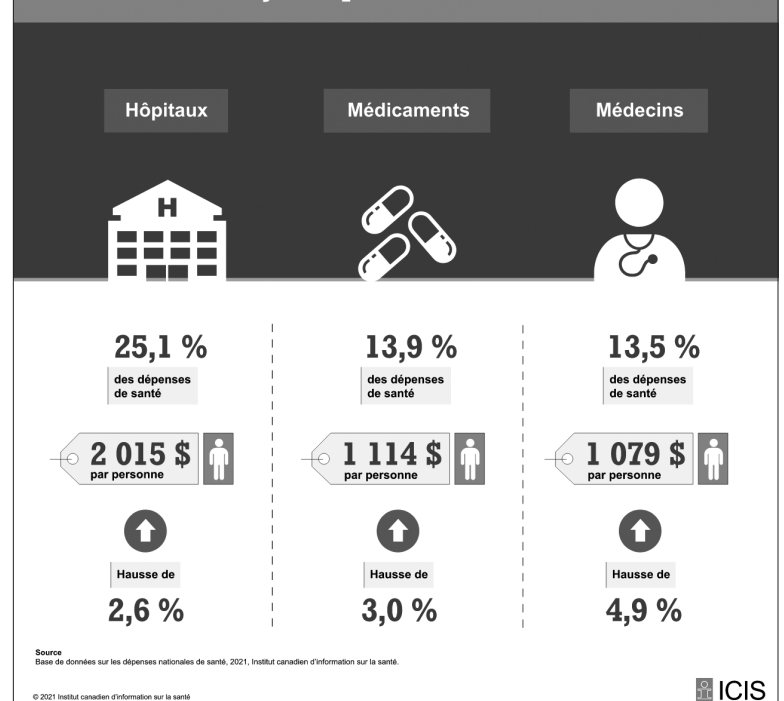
Hôpitaux

Médicaments

Médecins

H

25,1 %
des dépenses de santé

2 015 $
par personne

Hausse de
2,6 %

13,9 %
des dépenses de santé

1 114 $
par personne

Hausse de
3,0 %

13,5 %
des dépenses de santé

1 079 $
par personne

Hausse de
4,9 %

Source
Base de données sur les dépenses nationales de santé, 2021, Institut canadien d'information sur la santé.

© 2021 Institut canadien d'information sur la santé

ICIS